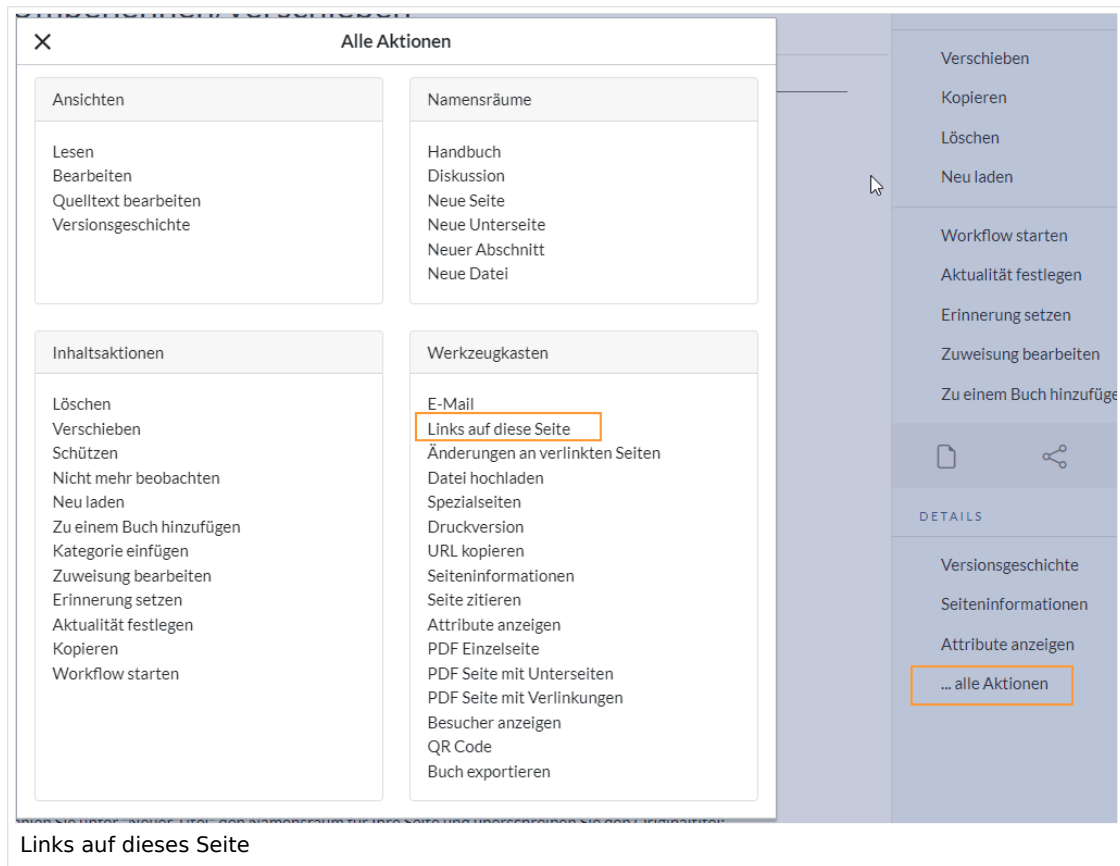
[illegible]

Alle Aktionen

Ansichten

Lesen
Bearbeiten
Quelltext bearbeiten
Versionsgeschichte

Namensräume

Handbuch
Diskussion
Neue Seite
Neue Unterseite
Neuer Abschnitt
Neue Datei

Inhaltsaktionen

Löschen
Verschieben
Schützen
Nicht mehr beobachten
Neu laden
Zu einem Buch hinzufügen
Kategorie einfügen
Zuweisung bearbeiten
Erinnerung setzen
Aktualität festlegen
Kopieren
Workflow starten

Werkzeugkasten

E-Mail
Links auf diese Seite
Änderungen an verlinkten Seiten
Datei hochladen
Spezialseiten
Druckversion
URL kopieren
Seiteninformationen
Seite zitieren
Attribute anzeigen
PDF Einzelseite
PDF Seite mit Unterseiten
PDF Seite mit Verlinkungen
Besucher anzeigen
QR Code
Buch exportieren

Verschieben
Kopieren
Löschen
Neu laden

Workflow starten
Aktualität festlegen
Erinnerung setzen
Zuweisung bearbeiten
Zu einem Buch hinzufüge

DETAILS

Versionsgeschichte
Seiteninformationen
Attribute anzeigen
... alle Aktionen

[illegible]

Links auf dieses Seite